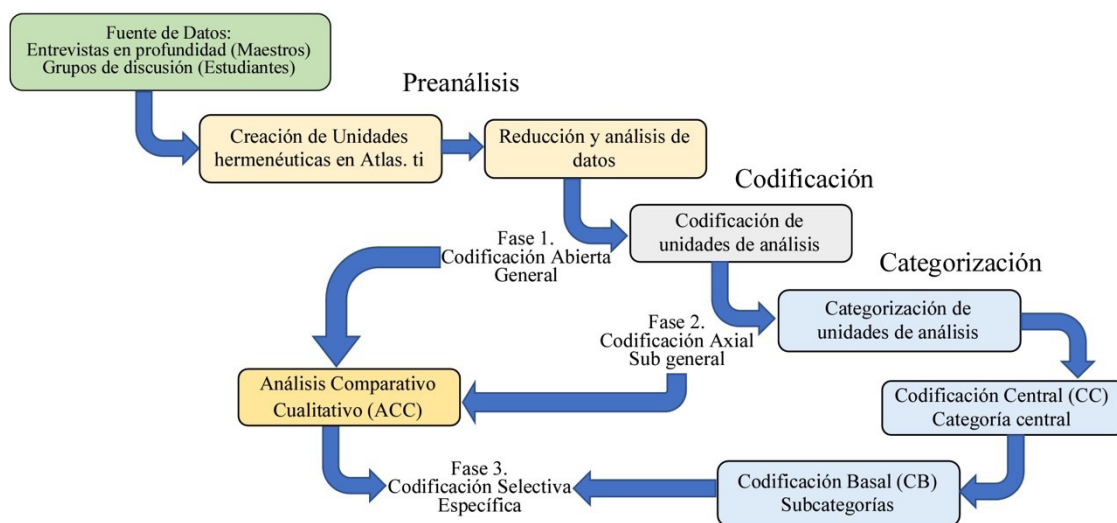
Fuente de Datos:
Entrevistas en profundidad (Maestros)
Grupos de discusión (Estudiantes)

Preanálisis

Creación de Unidades hermenéuticas en Atlas. ti

Reducción y análisis de datos

Codificación

Codificación de unidades de análisis

Fase 1.
Codificación Abierta
General

Categorización

Categorización de unidades de análisis

Fase 2.
Codificación Axial
Sub general

Análisis Comparativo Cualitativo (ACC)

Codificación Central (CC)
Categoría central

Fase 3.
Codificación Selectiva
Específica

Codificación Basal (CB)
Subcategorías